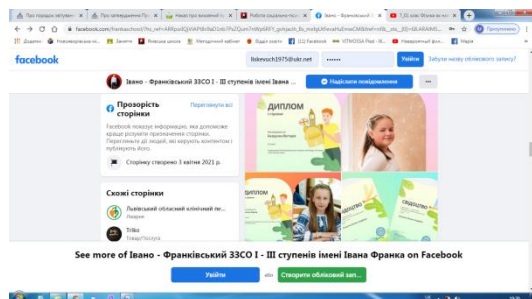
Про порядок звітуван | Про затвердження По | Наказ про визначені п | Робота соціально-пси | Івано - Франківський | 7_02 ввк Мовна ві ко

www.facebook.com/frankaschool/?hc_ref=ARRpolEJjVtAPdb8q02nbTPsZQum7mWy6RFY_gxhjaub_Bs_ms6gJkNtwahxzDMBbIwF=r&fb_dtsg_ag=AR... Призупинено

Додатки | Новоукраїнська гі... | Зачекати | Я нова школа | Методичний кабінет | Відділ освіти | (11) Facebook | HTMOSIA Post - N... | Невідомий фол... | Нікрі

facebook | itskevuch1975@ukr.net | •••••• | Увійти | Забули назву облікового запису?

Івано - Франківський ЗЗСО І - ІІІ ступенів імені Івана ... | Надіслати повідомлення

Прозорість сторінки | Переглянути всі

Facebook показує інформацію, яка допоможе краще розуміти призначення сторінки. Перегляньте дії людей, які керують контентом і публікують його.

Сторінку створено 3 квітня 2021 р.

Схожі сторінки

Львівський обласний клінічний пе...
Лікарня

Tribu
Товар/Послуга

ДИПЛОМ

ДИПЛОМ

СВІДОЦТВО

See more of Івано - Франківський ЗЗСО І - ІІІ ступенів імені Івана Франка on Facebook

Увійти | або | Створити обліковий зап...